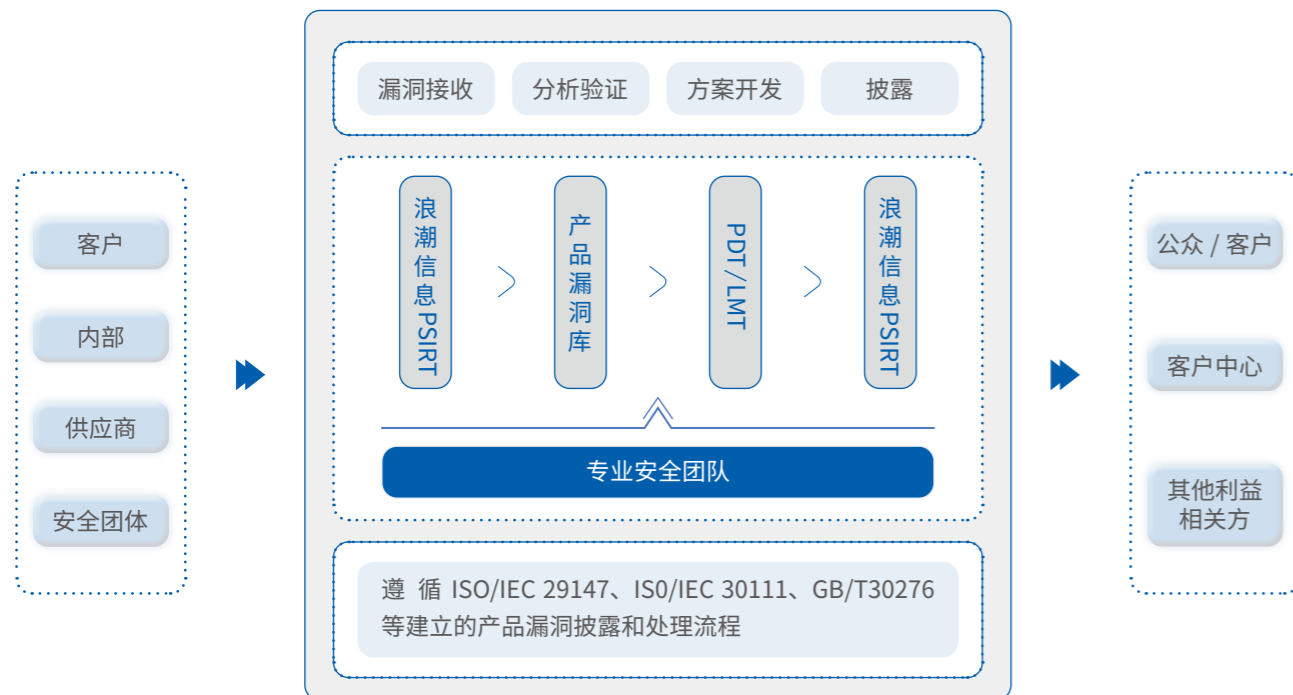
客户

内部

供应商

安全团体

漏洞接收

分析验证

方案开发

披露

浪潮信息PSIRT

产品漏洞库

PDT/LMT

浪潮信息PSIRT

专业安全团队

遵 循 ISO/IEC 29147、IS0/IEC 30111、GB/T30276 等建立的产品漏洞披露和处理流程

公众 / 客户

客户中心

其他利益相关方